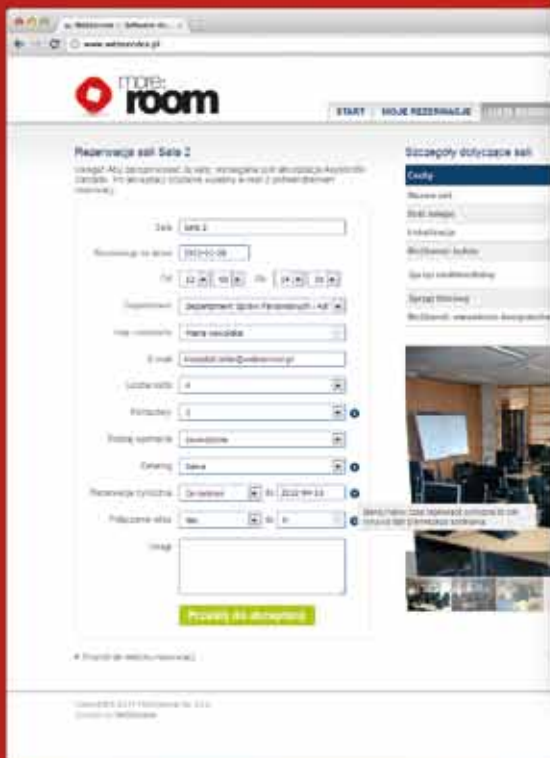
www.webservice.pl

more room

START
MOJE REZERWACJE

Rezerwacja sali Sala 2

Uwaga! Aby zarezerwować tą salę, wymagana jest akceptacja Asystentki Zarządu. Po akceptacji zostanie wysłany e-mail z potwierdzeniem rezerwacji.

Sala Sala 2
Rezerwacja na dzień 2013-01-08
Od 12 : 00 Do 14 : 00
Departament Departament Spraw Personalnych
Imię i nazwisko Maria Nowakowska
E-mail kowalski.antek@webservice.pl
Liczba osób 4
Rzutnik 2
Rodzaj spotkania
Catering Kawa
Rezerwacja cykliczna Co tydzień do 2013-04-24
Połączenie sali Nie do
Uwagi

Przekaż do akceptacji

Powrót do listy rezerwacji

Szczegóły dotyczące sali

Sala cykliczna

Copyright 2013 Webservice Sp. z o.o.
Webservice